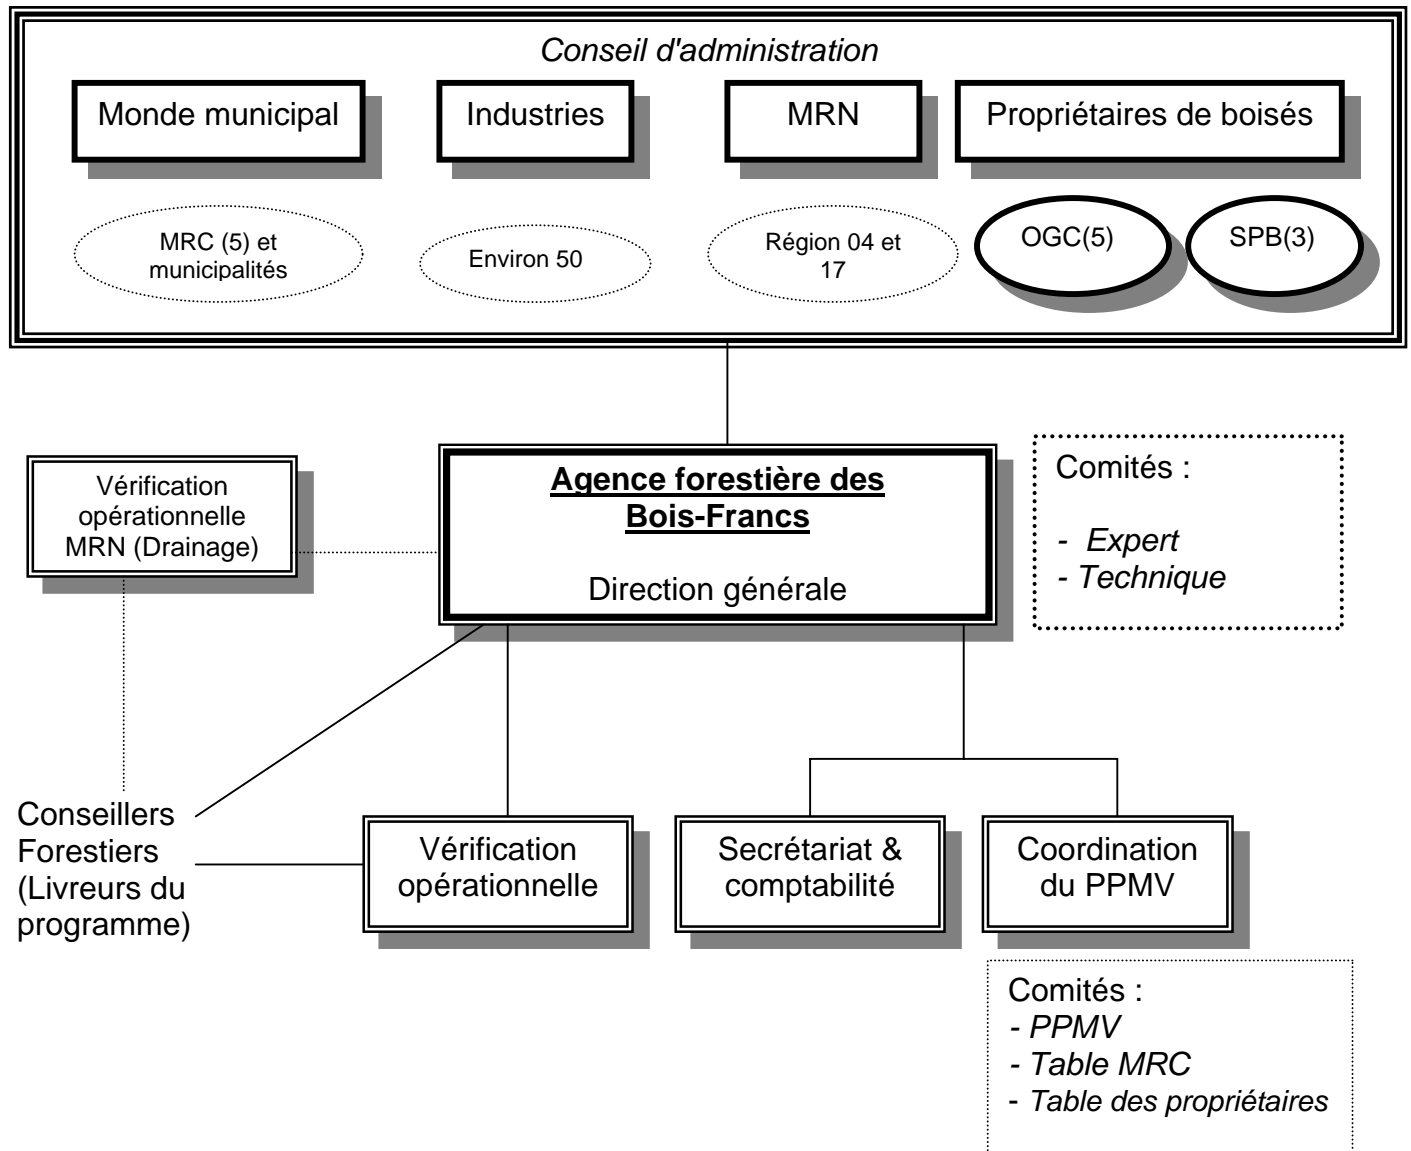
Conseil d'administration

Monde municipal

Industries

MRN

Propriétaires de boisés

MRC (5) et municipalités

Environ 50

Région 04 et 17

OGC(5)

SPB(3)

Vérification opérationnelle MRN (Drainage)

Agence forestière des Bois-Francs

Direction générale

Comités :

- Expert
- Technique

Conseillers Forestiers (Livreurs du programme)

Vérification opérationnelle

Secrétariat & comptabilité

Coordination du PPMV

Comités :
- PPMV
- Table MRC
- Table des propriétaires